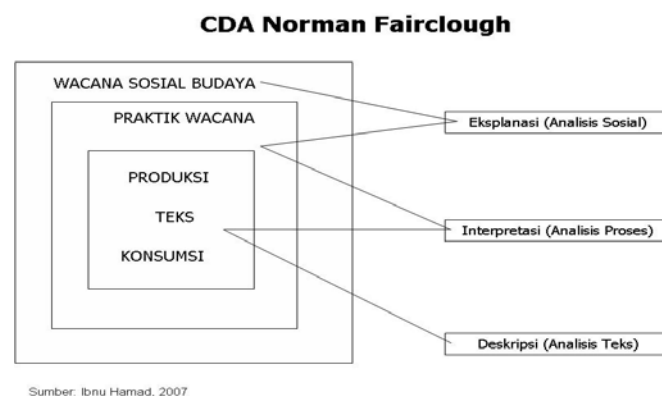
CDA Norman Fairclough

WACANA SOSIAL BUDAYA

PRAKTIK WACANA

PRODUKSI

TEKS

KONSUMSI

Eksplanasi (Analisis Sosial)

Interpretasi (Analisis Proses)

Deskripsi (Analisis Teks)

Sumber: Ibnu Hamad, 2007